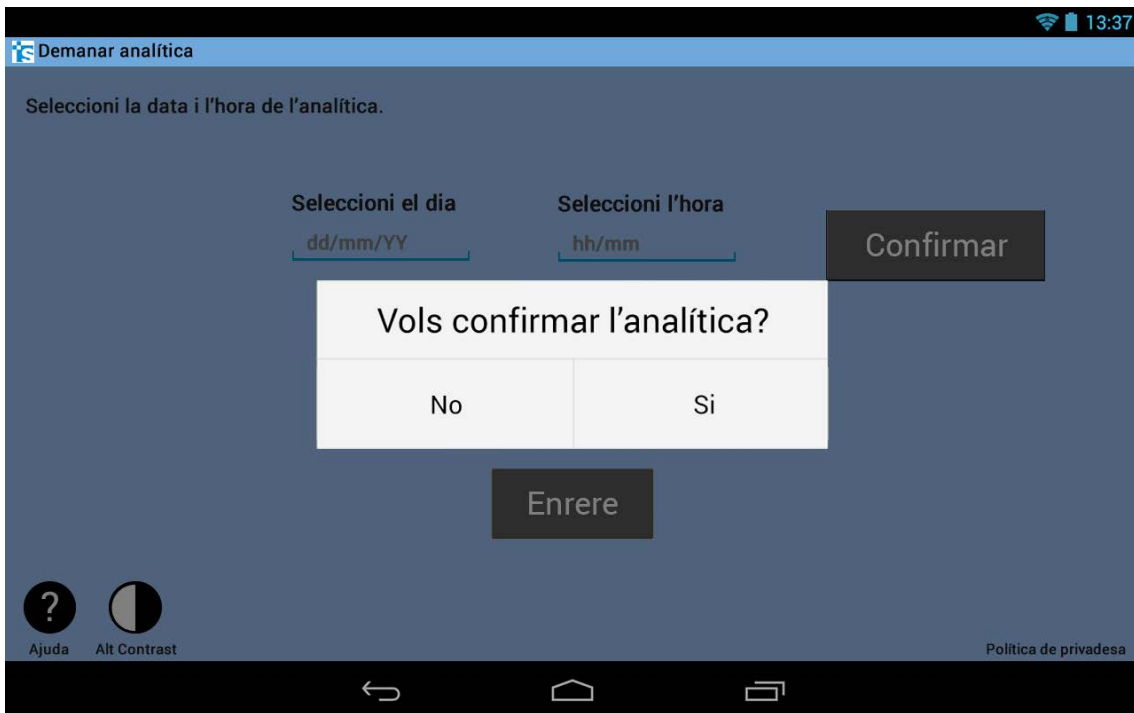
13:37

Demanar analítica

Seleccioni la data i l'hora de l'analítica.

Seleccioni el dia
dd/mm/YY

Seleccioni l'hora
hh/mm

Confirmar

Vols confirmar l'analítica?

No

Si

Enrere

?
Ajuda

Alt Contrast

Política de privadesa